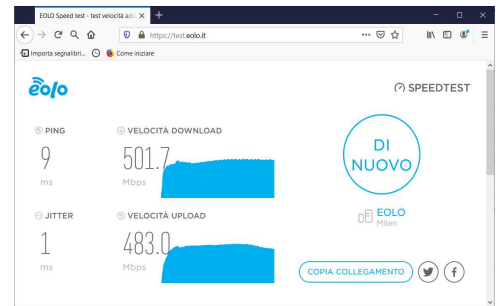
EOLO Speed test - test velocità adsl
https://test.eolo.it
Importa segnalibri...
Come iniziare

eolo

SPEEDTEST

PING
9
ms

VELOCITÀ DOWNLOAD
501.7
Mbps

DI NUOVO

JITTER
1
ms

VELOCITÀ UPLOAD
483.0
Mbps

EOLO
Milan

COPIA COLLEGAMENTO